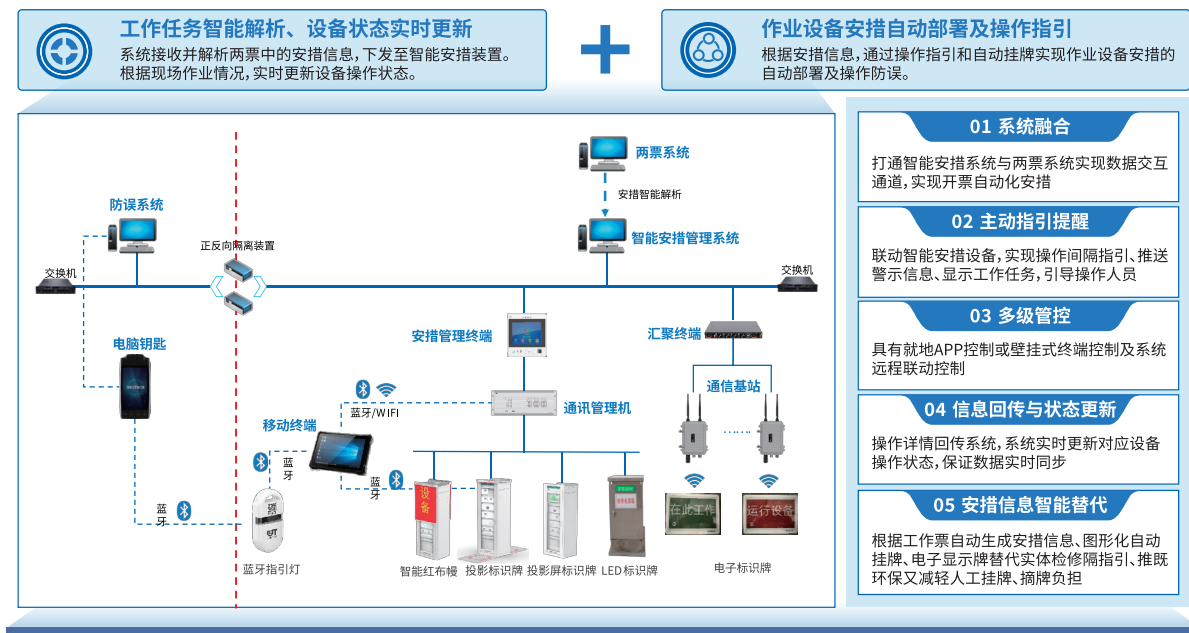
工作任务智能解析、设备状态实时更新

系统接收并解析两票中的安措信息，下发至智能安措装置。根据现场作业情况，实时更新设备操作状态。

作业设备安措自动部署及操作指引

根据安措信息，通过操作指引和自动挂牌实现作业设备安措的自动部署及操作防误。

两票系统

安措智能解析

智能安措管理系统

防误系统

正反向隔离装置

交换机

交换机

电脑钥匙

安措管理终端

汇聚终端

通信基站

蓝牙/WIFI

通讯管理机

移动终端

蓝牙

蓝牙

蓝牙

设备

在此工作

运行设备

蓝牙指引灯

智能红布幔

投影标识牌

投影屏标识牌

LED标识牌

电子标识牌

01 系统融合

打通智能安措系统与两票系统实现数据交互通道，实现开票自动化安措

02 主动指引提醒

联动智能安措设备，实现操作间隔指引、推送警示信息、显示工作任务，引导操作人员

03 多级管控

具有就地APP控制或壁挂式终端控制及系统远程联动控制

04 信息回传与状态更新

操作详情回传系统，系统实时更新对应设备操作状态，保证数据实时同步

05 安措信息智能替代

根据工作票自动生成安措信息、图形化自动挂牌、电子显示牌替代实体检修隔指引、推既环保又减轻人工挂牌、摘牌负担